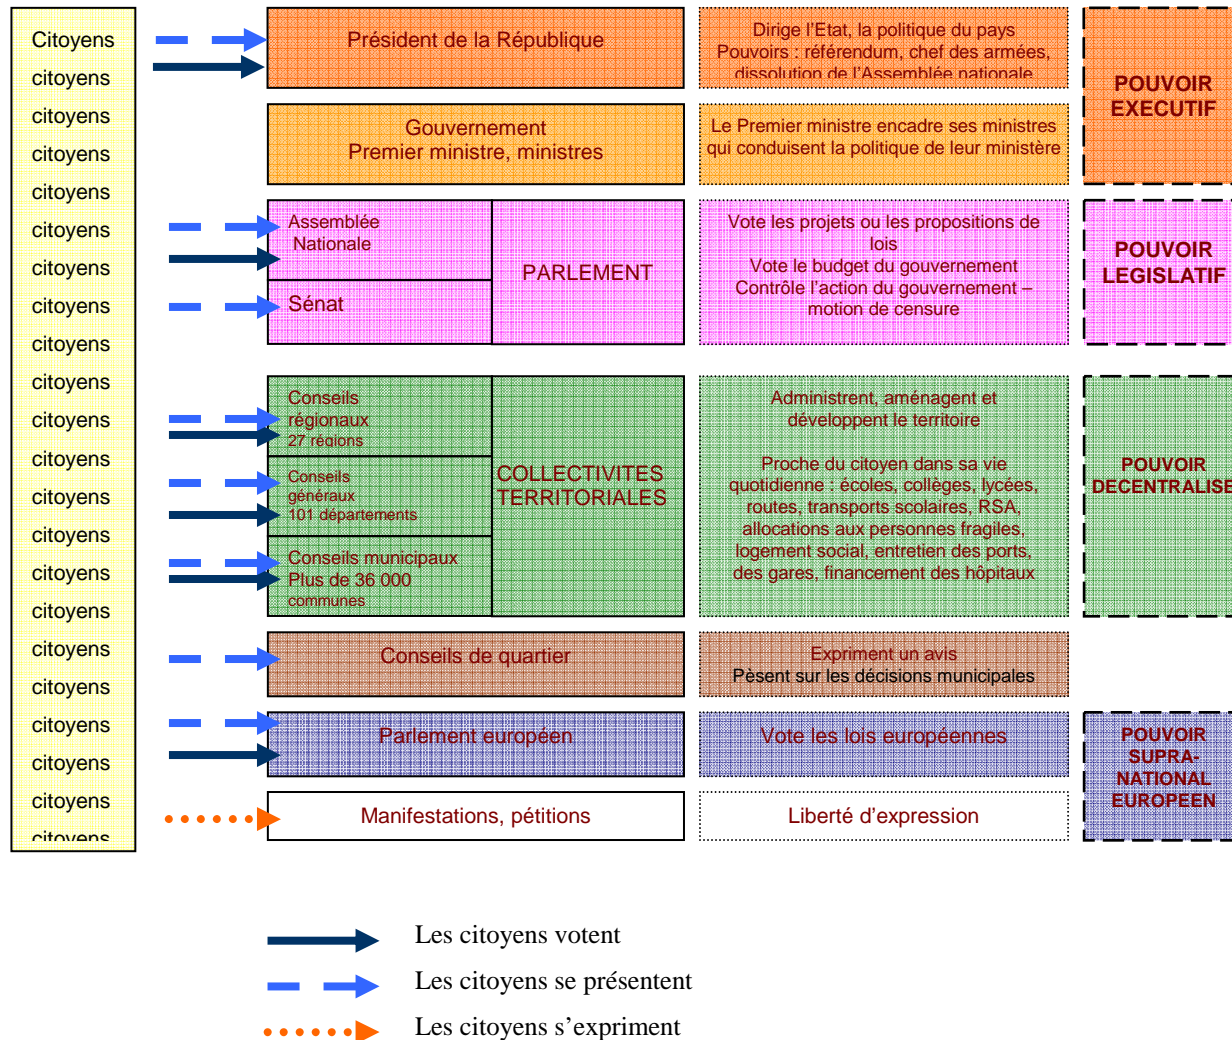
Citoyens
citoyens
citoyens
citoyens
citoyens
citoyens
citoyens
citoyens
citoyens
citoyens
citoyens
citoyens
citoyens
citoyens
citoyens
citoyens
citoyens
citoyens
citoyens
citoyens
citoyens
citoyens

Président de la République

Dirige l'Etat, la politique du pays
Pouvoirs : référendum, chef des armées, dissolution de l'Assemblée nationale

Gouvernement
Premier ministre, ministres

Le Premier ministre encadre ses ministres qui conduisent la politique de leur ministère

POUVOIR EXECUTIF

Assemblée Nationale

Sénat

PARLEMENT

Vote les projets ou les propositions de lois
Vote le budget du gouvernement
Contrôle l'action du gouvernement – motion de censure

POUVOIR LEGISLATIF

Conseils régionaux
27 régions

Conseils généraux
101 départements

Conseils municipaux
Plus de 36 000 communes

COLLECTIVITES TERRITORIALES

Administrent, aménagent et développent le territoire

Proche du citoyen dans sa vie quotidienne : écoles, collèges, lycées, routes, transports scolaires, RSA, allocations aux personnes fragiles, logement social, entretien des ports, des gares, financement des hôpitaux

POUVOIR DECENTRALISE

Conseils de quartier

Expriment un avis
Pèsent sur les décisions municipales

Parlement européen

Vote les lois européennes

POUVOIR SUPRA-NATIONAL EUROPEEN

Manifestations, pétitions

Liberté d'expression

Les citoyens votent
Les citoyens se présentent
Les citoyens s'expriment